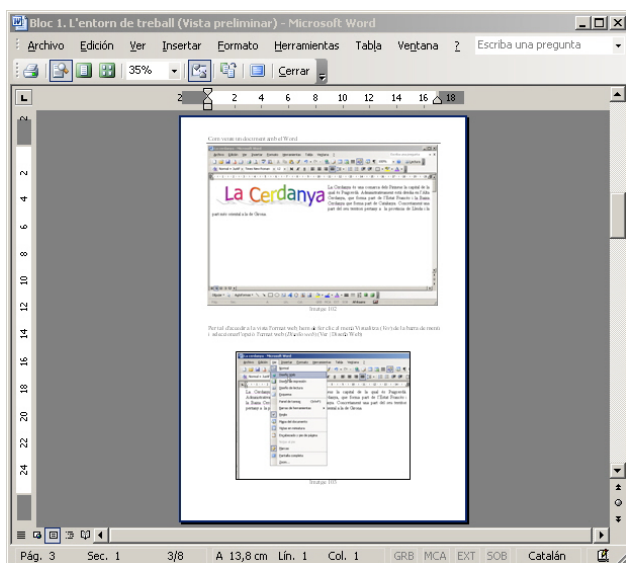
Bloc 1. L'entorn de treball (Vista preliminar) - Microsoft Word

Archivo Edición Ver Insertar Formato Herramientas Tabla Ventana ? Escriba una pregunta

35% Cerrar

2 2 4 6 8 10 12 14 16 18

Com crear un document amb el Word

La Cerdanya

La Cerdanya és una comarca dels Pirineus la capital de la qual és Puigcerdà. Administrativament està dividida en l'Alta Cerdanya, que forma part de l'Estat Francès i la Baixa Cerdanya que forma part de Catalunya. Concretament una part del seu territori pertany a la província de Lleida i la part resta catalana a la de Girona.

Imatge 102

Per tal d'accedir a la vista Format web farem clic fer clic al menú Visualitza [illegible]

Imatge 103

Pág. 3 Sec. 1 3/8 A 13,8 cm Lín. 1 Col. 1 GRB MCA EXT SOB Catalán